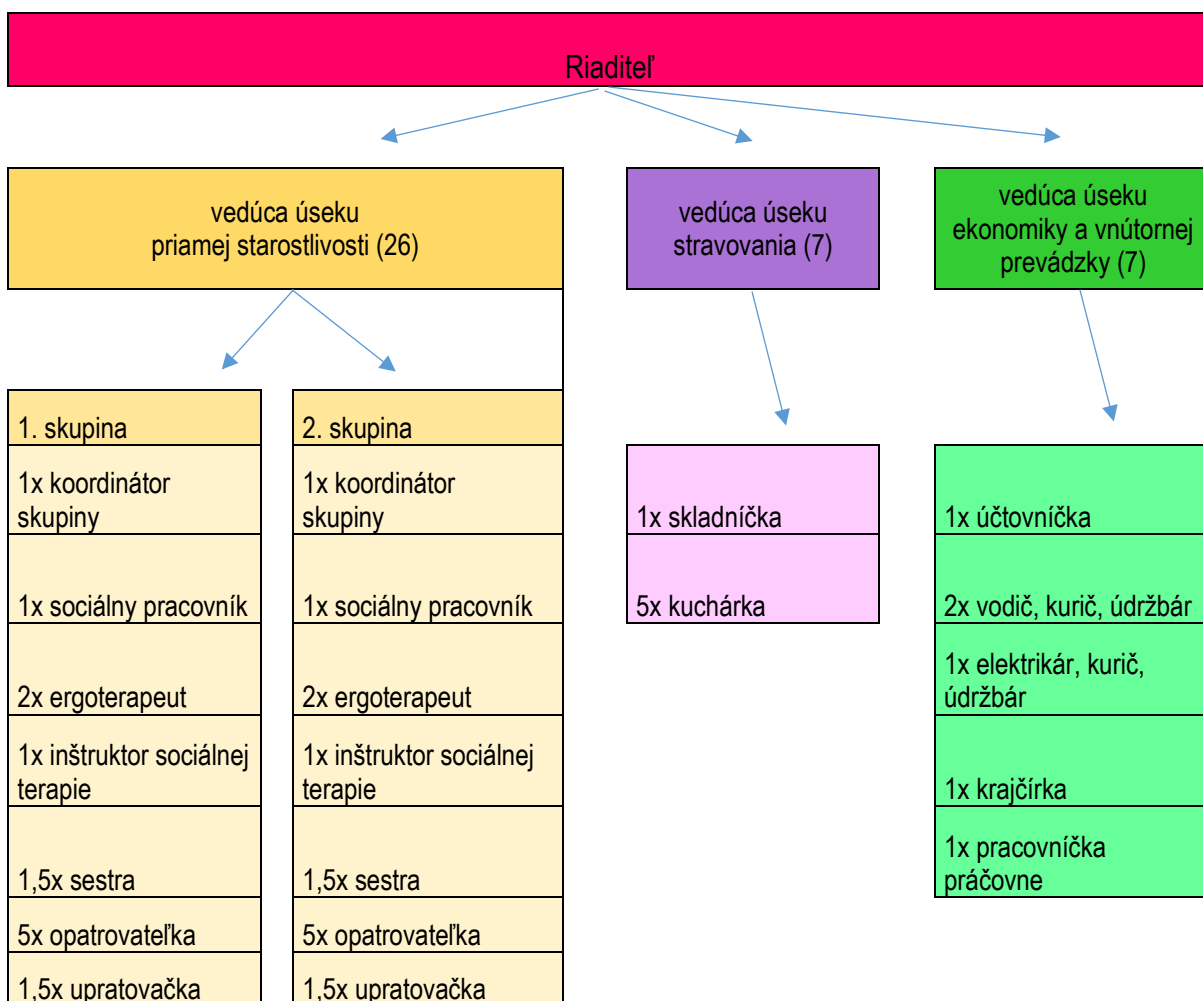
Riaditeľ

vedúca úseku priamej starostlivosti (26)

vedúca úseku stravovania (7)

vedúca úseku ekonomiky a vnútornej prevádzky (7)

1. skupina
1x koordinátor skupiny
1x sociálny pracovník
2x ergoterapeut
1x inštruktor sociálnej terapie
1,5x sestra
5x opatrovateľka
1,5x upratovačka

2. skupina
1x koordinátor skupiny
1x sociálny pracovník
2x ergoterapeut
1x inštruktor sociálnej terapie
1,5x sestra
5x opatrovateľka
1,5x upratovačka

1x skladníčka
5x kuchárka

1x účtovníčka
2x vodič, kurič, údržbár
1x elektrikár, kurič, údržbár
1x krajčírka
1x pracovníčka práčovne